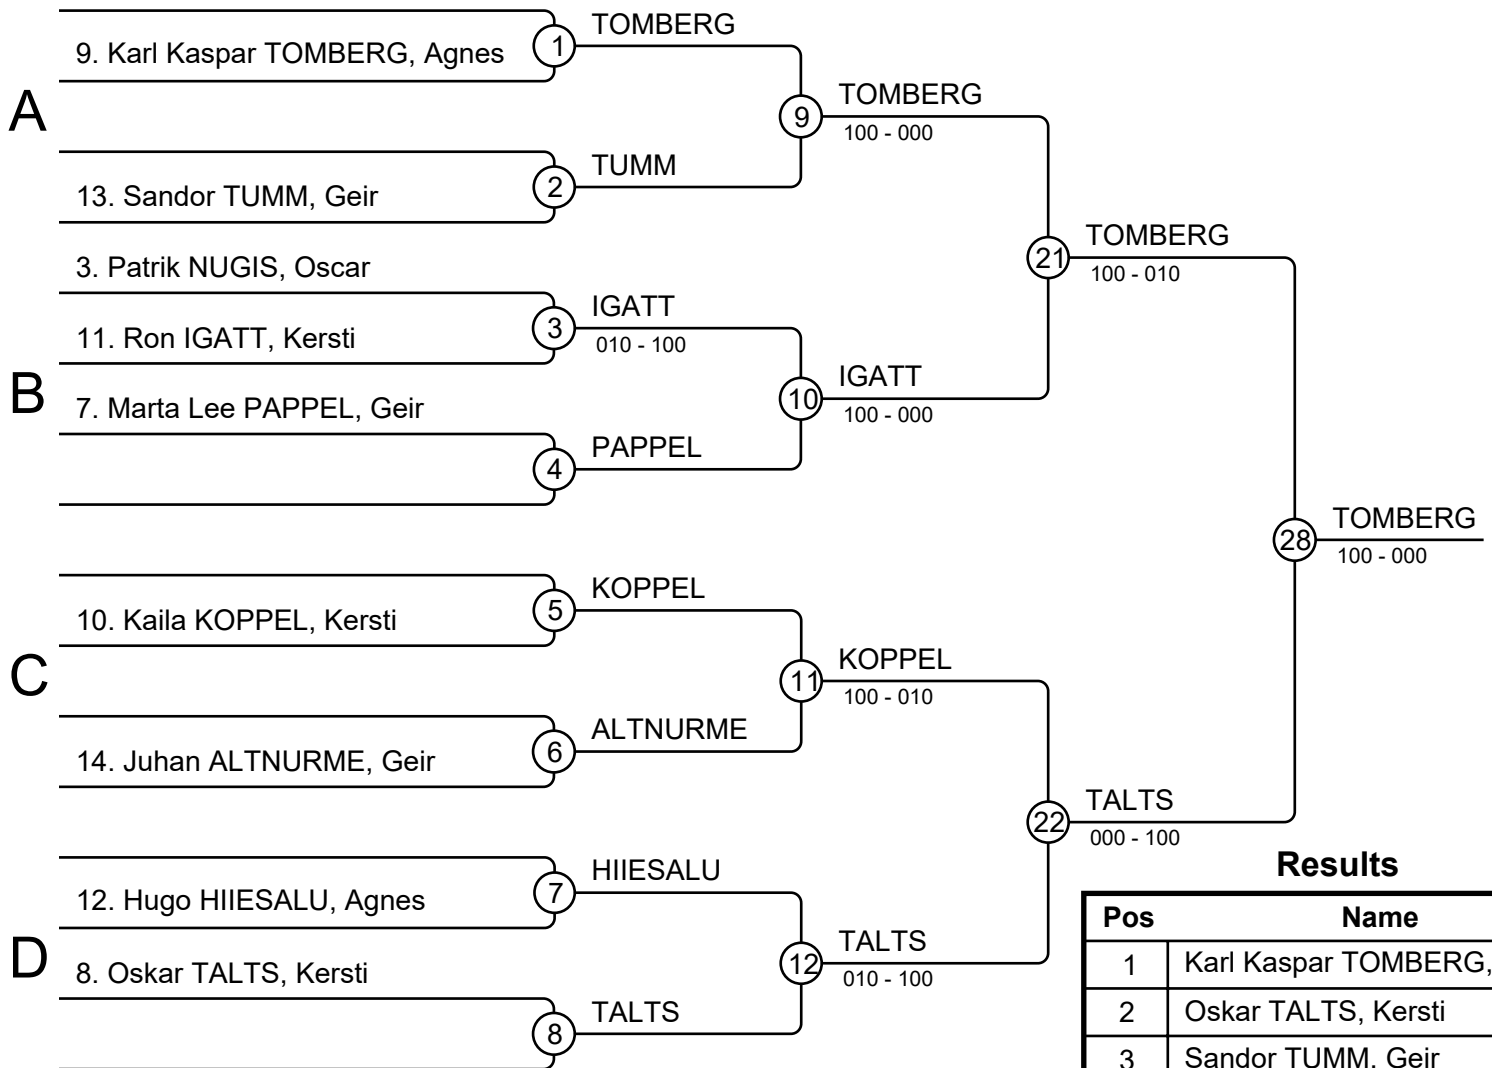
A
9. Karl Kaspar TOMBERG, Agnes
1 TOMBERG
13. Sandor TUMM, Geir
2 TUMM
9 TOMBERG
100 - 000

B
3. Patrik NUGIS, Oscar
11. Ron IGATT, Kersti
3 IGATT
010 - 100
7. Marta Lee PAPPEL, Geir
4 PAPPEL
10 IGATT
100 - 000

21 TOMBERG
100 - 010

28 TOMBERG
100 - 000

C
10. Kaila KOPPEL, Kersti
5 KOPPEL
14. Juhan ALTNURME, Geir
6 ALTNURME
11 KOPPEL
100 - 010

D
12. Hugo HIIESALU, Agnes
7 HIIESALU
8. Oskar TALTS, Kersti
8 TALTS
12 TALTS
010 - 100

22 TALTS
000 - 100

Results

| Pos | Name |
|---|---|
| 1 | Karl Kaspar TOMBERG, |
| 2 | Oskar TALTS, Kersti |
| 3 | Sandor TUMM, Geir |